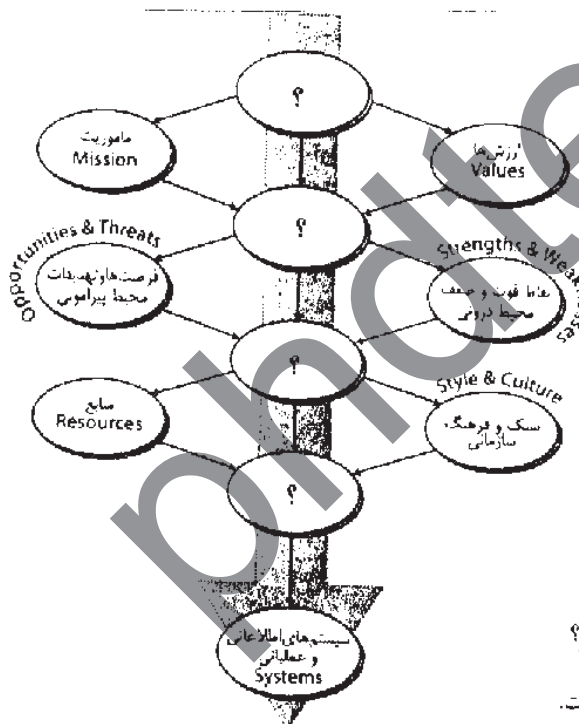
؟

ماموریت
Mission

ارزش‌ها
Values

؟

Opportunities & Threats
فرصت‌ها و تهدیدات محیط پیرامونی

Strengths & Weaknesses
نقاط قوت و ضعف محیط درونی

؟

Style & Culture

منابع
Resources

سبک و فرهنگ سازمانی

؟

سیستم‌های اطلاعاتی و عملیاتی
Systems

phdte

؟